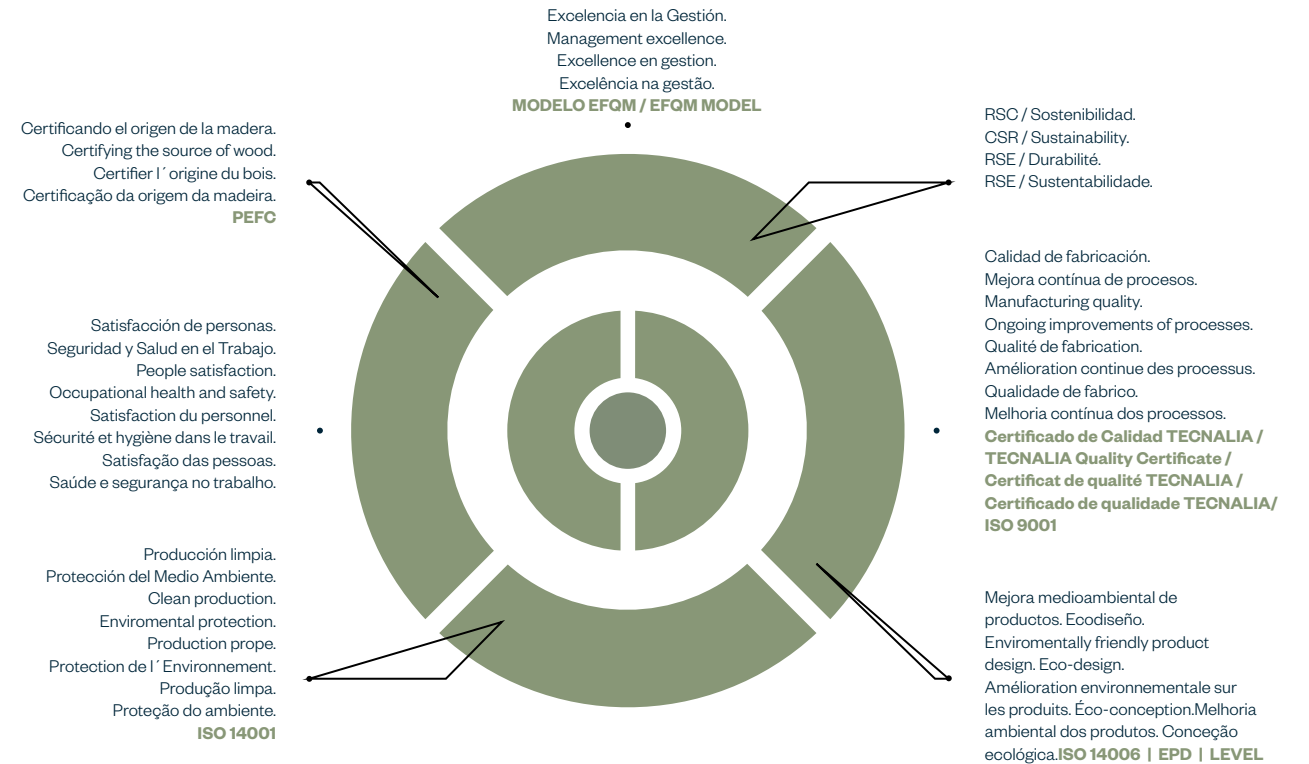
Excelencia en la Gestión.
Management excellence.
Excellence en gestion.
Excelência na gestão.
MODELO EFQM / EFQM MODEL

Certificando el origen de la madera.
Certifying the source of wood.
Certifier l´origine du bois.
Certificação da origem da madeira.
PEFC

RSC / Sostenibilidad.
CSR / Sustainability.
RSE / Durabilité.
RSE / Sustentabilidade.

Satisfacción de personas.
Seguridad y Salud en el Trabajo.
People satisfaction.
Occupational health and safety.
Satisfaction du personnel.
Sécurité et hygiène dans le travail.
Satisfação das pessoas.
Saúde e segurança no trabalho.

Calidad de fabricación.
Mejora contínua de procesos.
Manufacturing quality.
Ongoing improvements of processes.
Qualité de fabrication.
Amélioration continue des processus.
Qualidade de fabrico.
Melhoria contínua dos processos.
Certificado de Calidad TECNALIA / TECNALIA Quality Certificate / Certificat de qualité TECNALIA / Certificado de qualidade TECNALIA/ ISO 9001

Producción limpia.
Protección del Medio Ambiente.
Clean production.
Enviromental protection.
Production prope.
Protection de l´Environnement.
Produção limpa.
Proteção do ambiente.
ISO 14001

Mejora medioambiental de productos. Ecodiseño.
Enviromentally friendly product design. Eco-design.
Amélioration environnementale sur les produits. Éco-conception.Melhoria ambiental dos produtos. Conceção ecológica.ISO 14006 | EPD | LEVEL